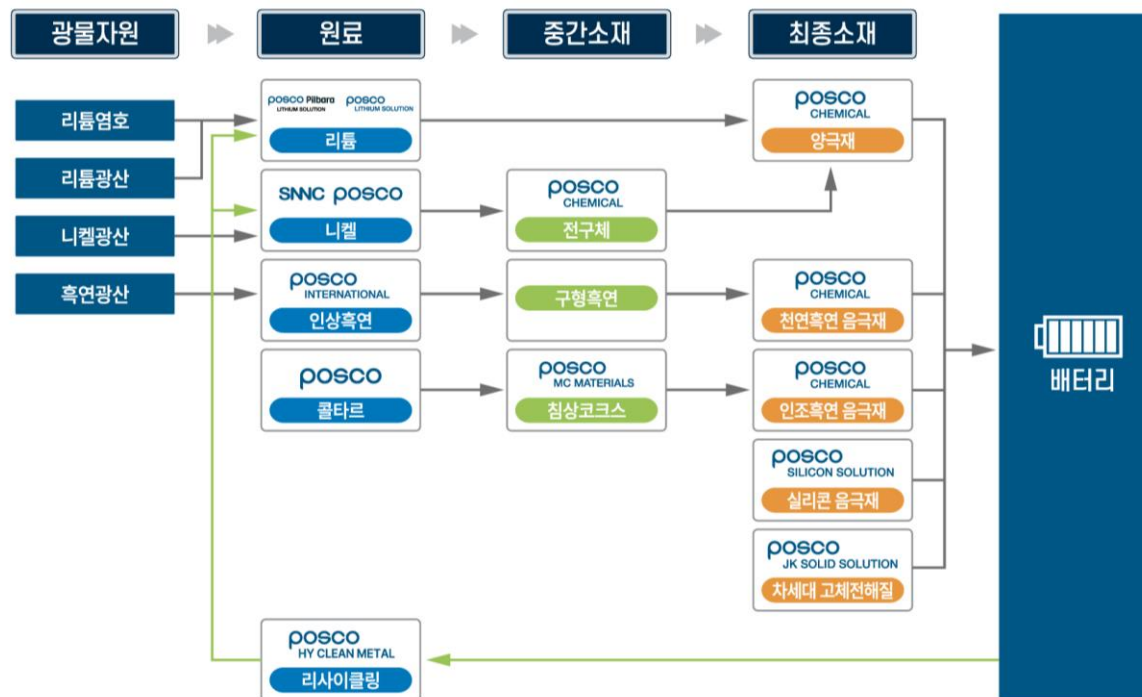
광물자원

원료

중간소재

최종소재

리튬염호

리튬광산

니켈광산

흑연광산

posco Pilbara LITHIUM SOLUTION
posco LITHIUM SOLUTION
리튬

SNNC posco
니켈

posco INTERNATIONAL
인상흑연

posco
콜타르

posco CHEMICAL
전구체

구형흑연

posco MC MATERIALS
침상코크스

posco CHEMICAL
양극재

posco CHEMICAL
천연흑연 음극재

posco CHEMICAL
인조흑연 음극재

posco SILICON SOLUTION
실리콘 음극재

posco JK SOLID SOLUTION
차세대 고체전해질

배터리

posco HY CLEAN METAL
리사이클링